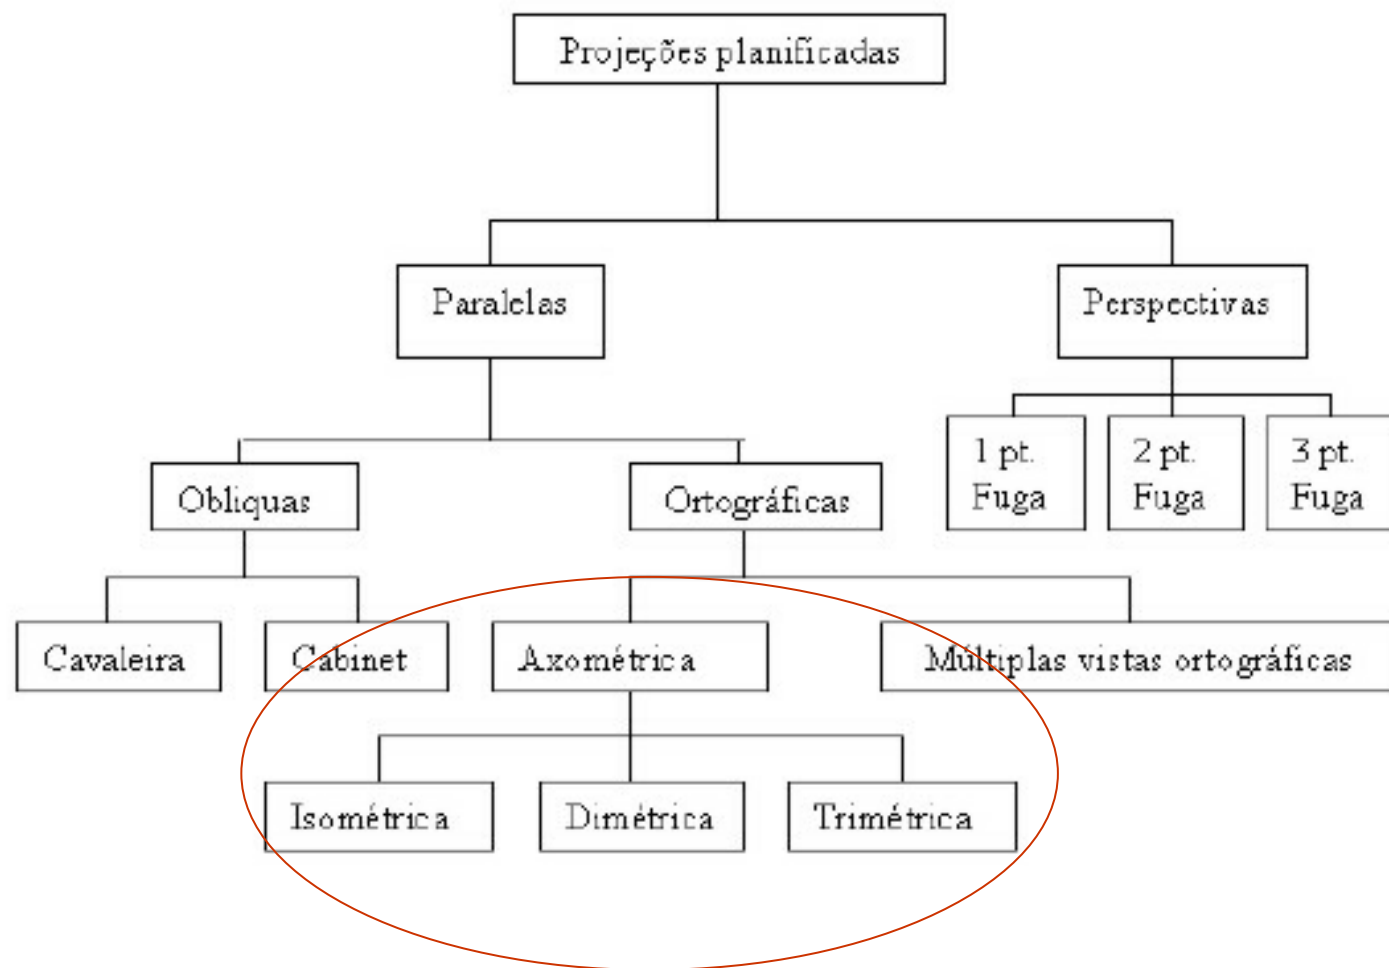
Projeções planificadas

Paralelas

Perspectivas

1 pt. Fuga

2 pt. Fuga

3 pt. Fuga

Obliquas

Ortográficas

Cavaleira

Cabinet

Axométrica

Múltiplas vistas ortográficas

Isométrica

Dimétrica

Trimétrica